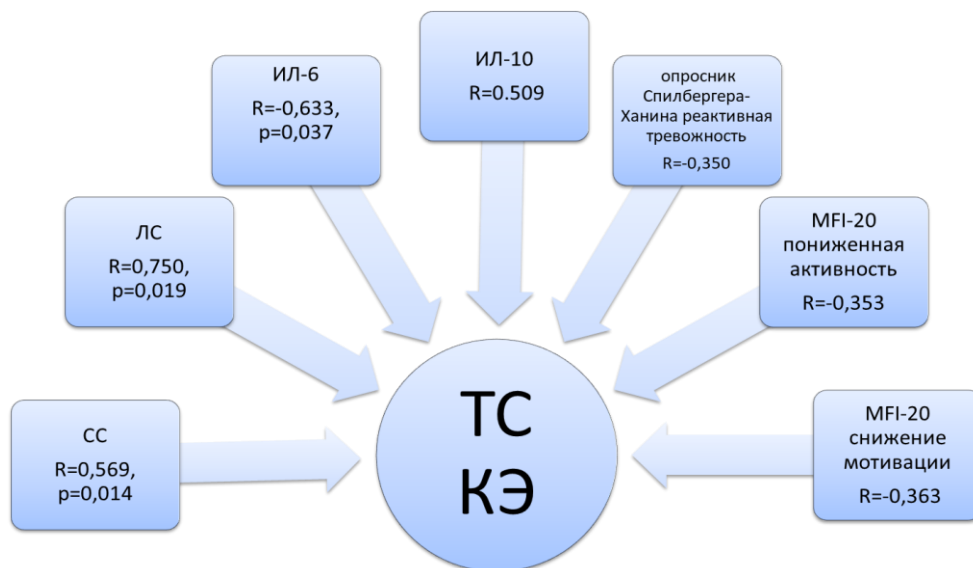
ИЛ-6
R=-0,633,
p=0,037

ИЛ-10
R=0.509

опросник Спилбергера-Ханина реактивная тревожность
R=-0,350

ЛС
R=0,750,
p=0,019

MFI-20 пониженная активность
R=-0,353

СС
R=0,569,
p=0,014

ТС
КЭ

MFI-20 снижение мотивации
R=-0,363